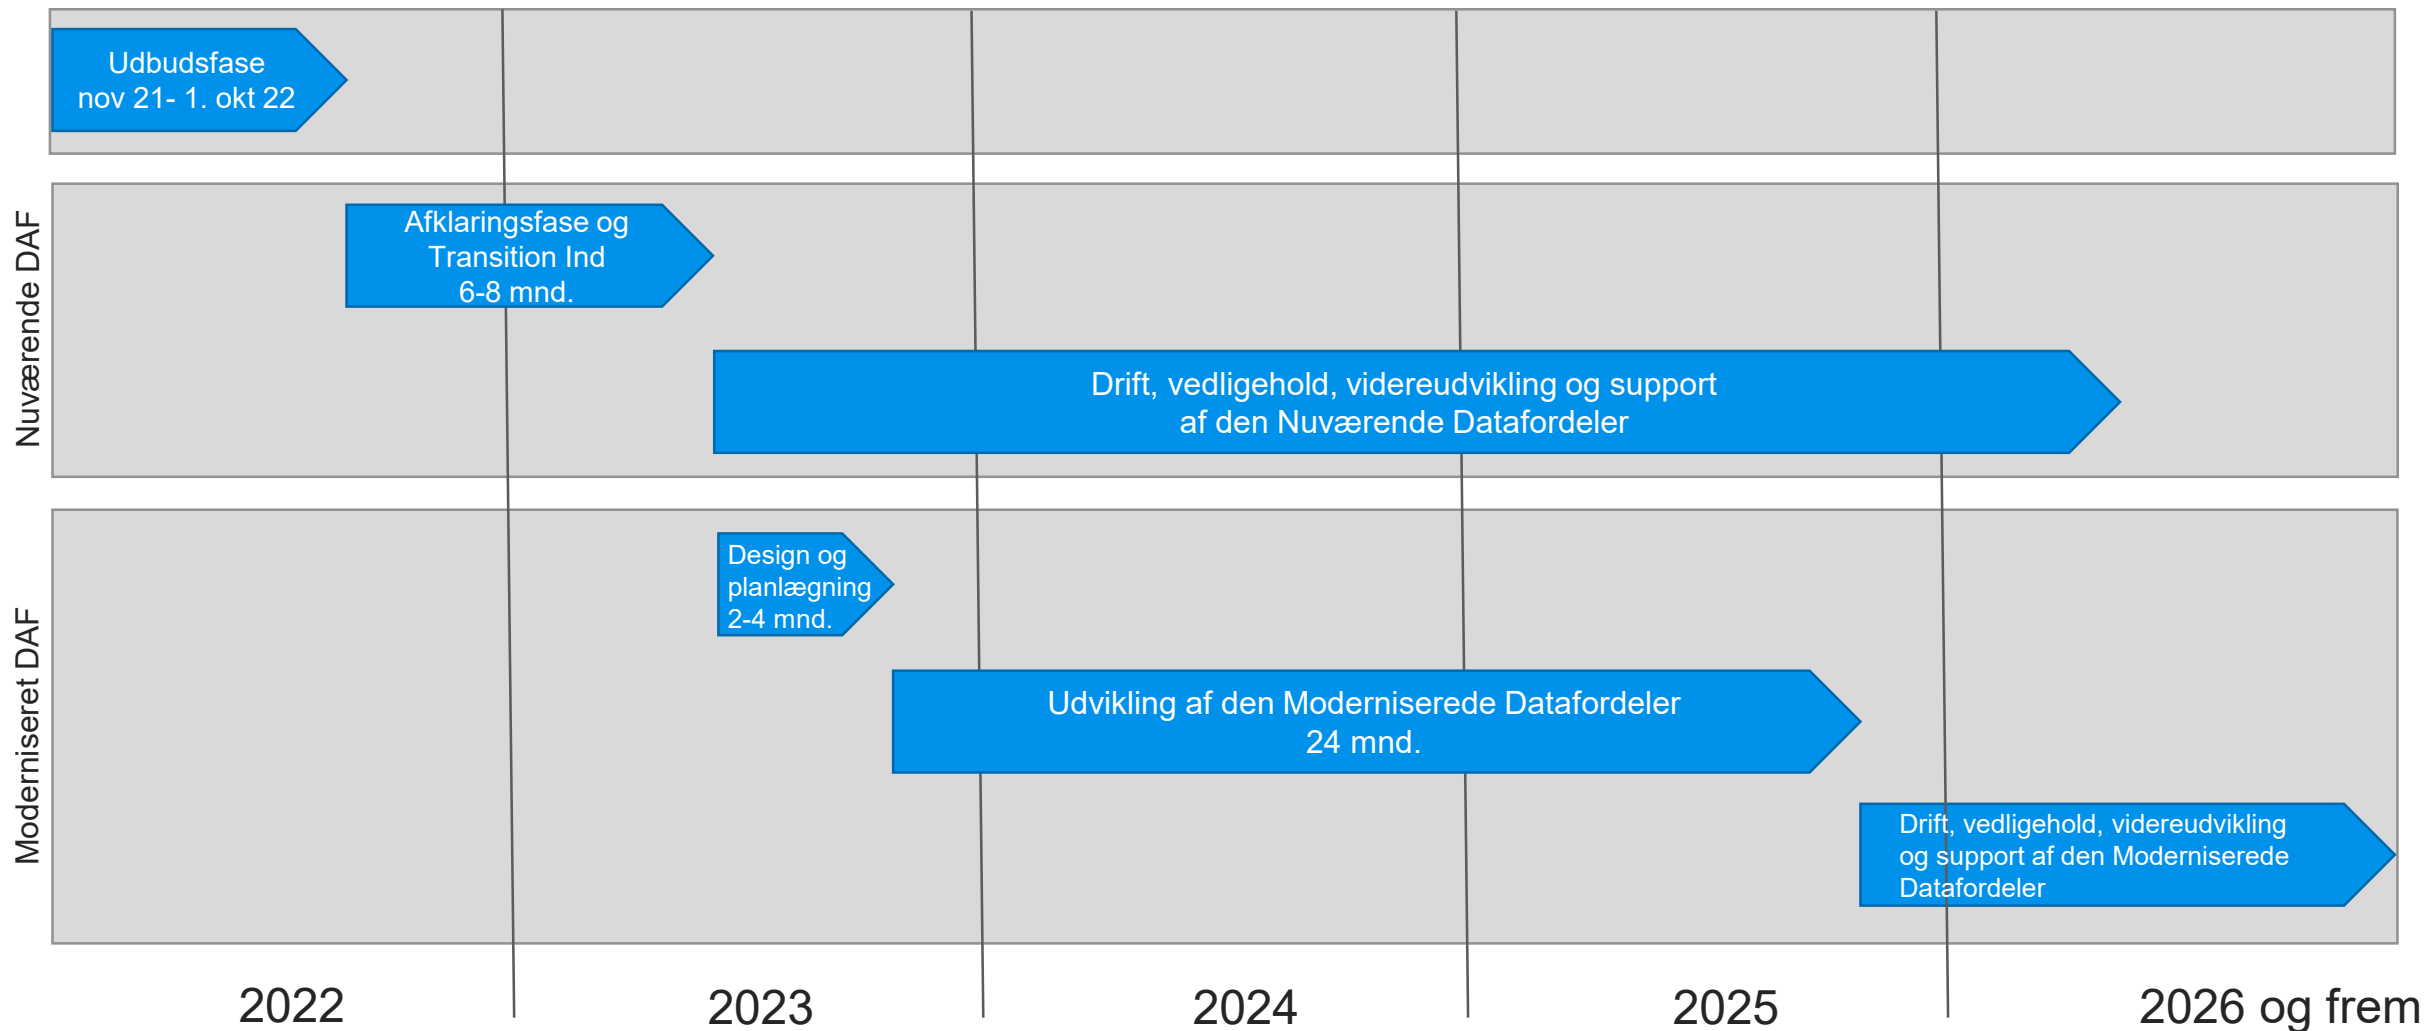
Udbudsfase
nov 21- 1. okt 22

Nuværende DAF

Afklaringsfase og Transition Ind 6-8 mnd.

Drift, vedligehold, videreudvikling og support af den Nuværende Datafordeler

Moderniseret DAF

Design og planlægning 2-4 mnd.

Udvikling af den Moderniserede Datafordeler 24 mnd.

Drift, vedligehold, videreudvikling og support af den Modernisered Datafordeler

2022

2023

2024

2025

2026 og frem